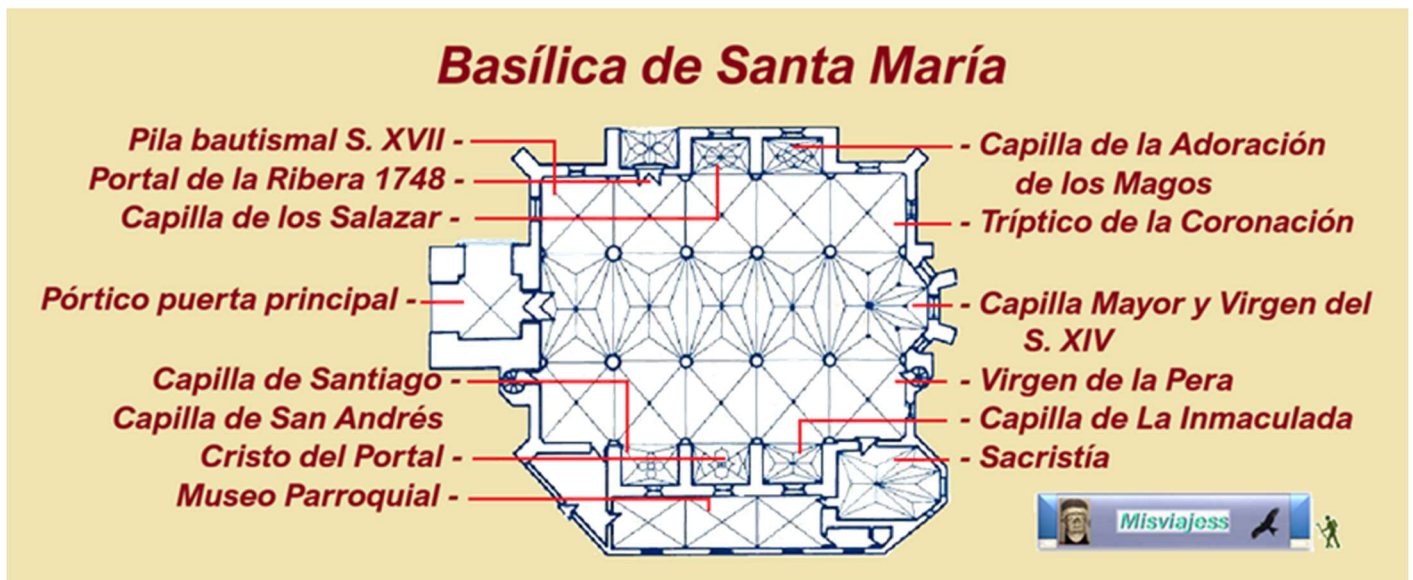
Basílica de Santa María

Pila bautismal S. XVII -
Portal de la Ribera 1748 -
Capilla de los Salazar -
Pórtico puerta principal -
Capilla de Santiago -
Capilla de San Andrés
Cristo del Portal -
Museo Parroquial -

- Capilla de la Adoración de los Magos
- Tríptico de la Coronación
- Capilla Mayor y Virgen del S. XIV
- Virgen de la Pera
- Capilla de La Inmaculada
- Sacristía

Misviajess